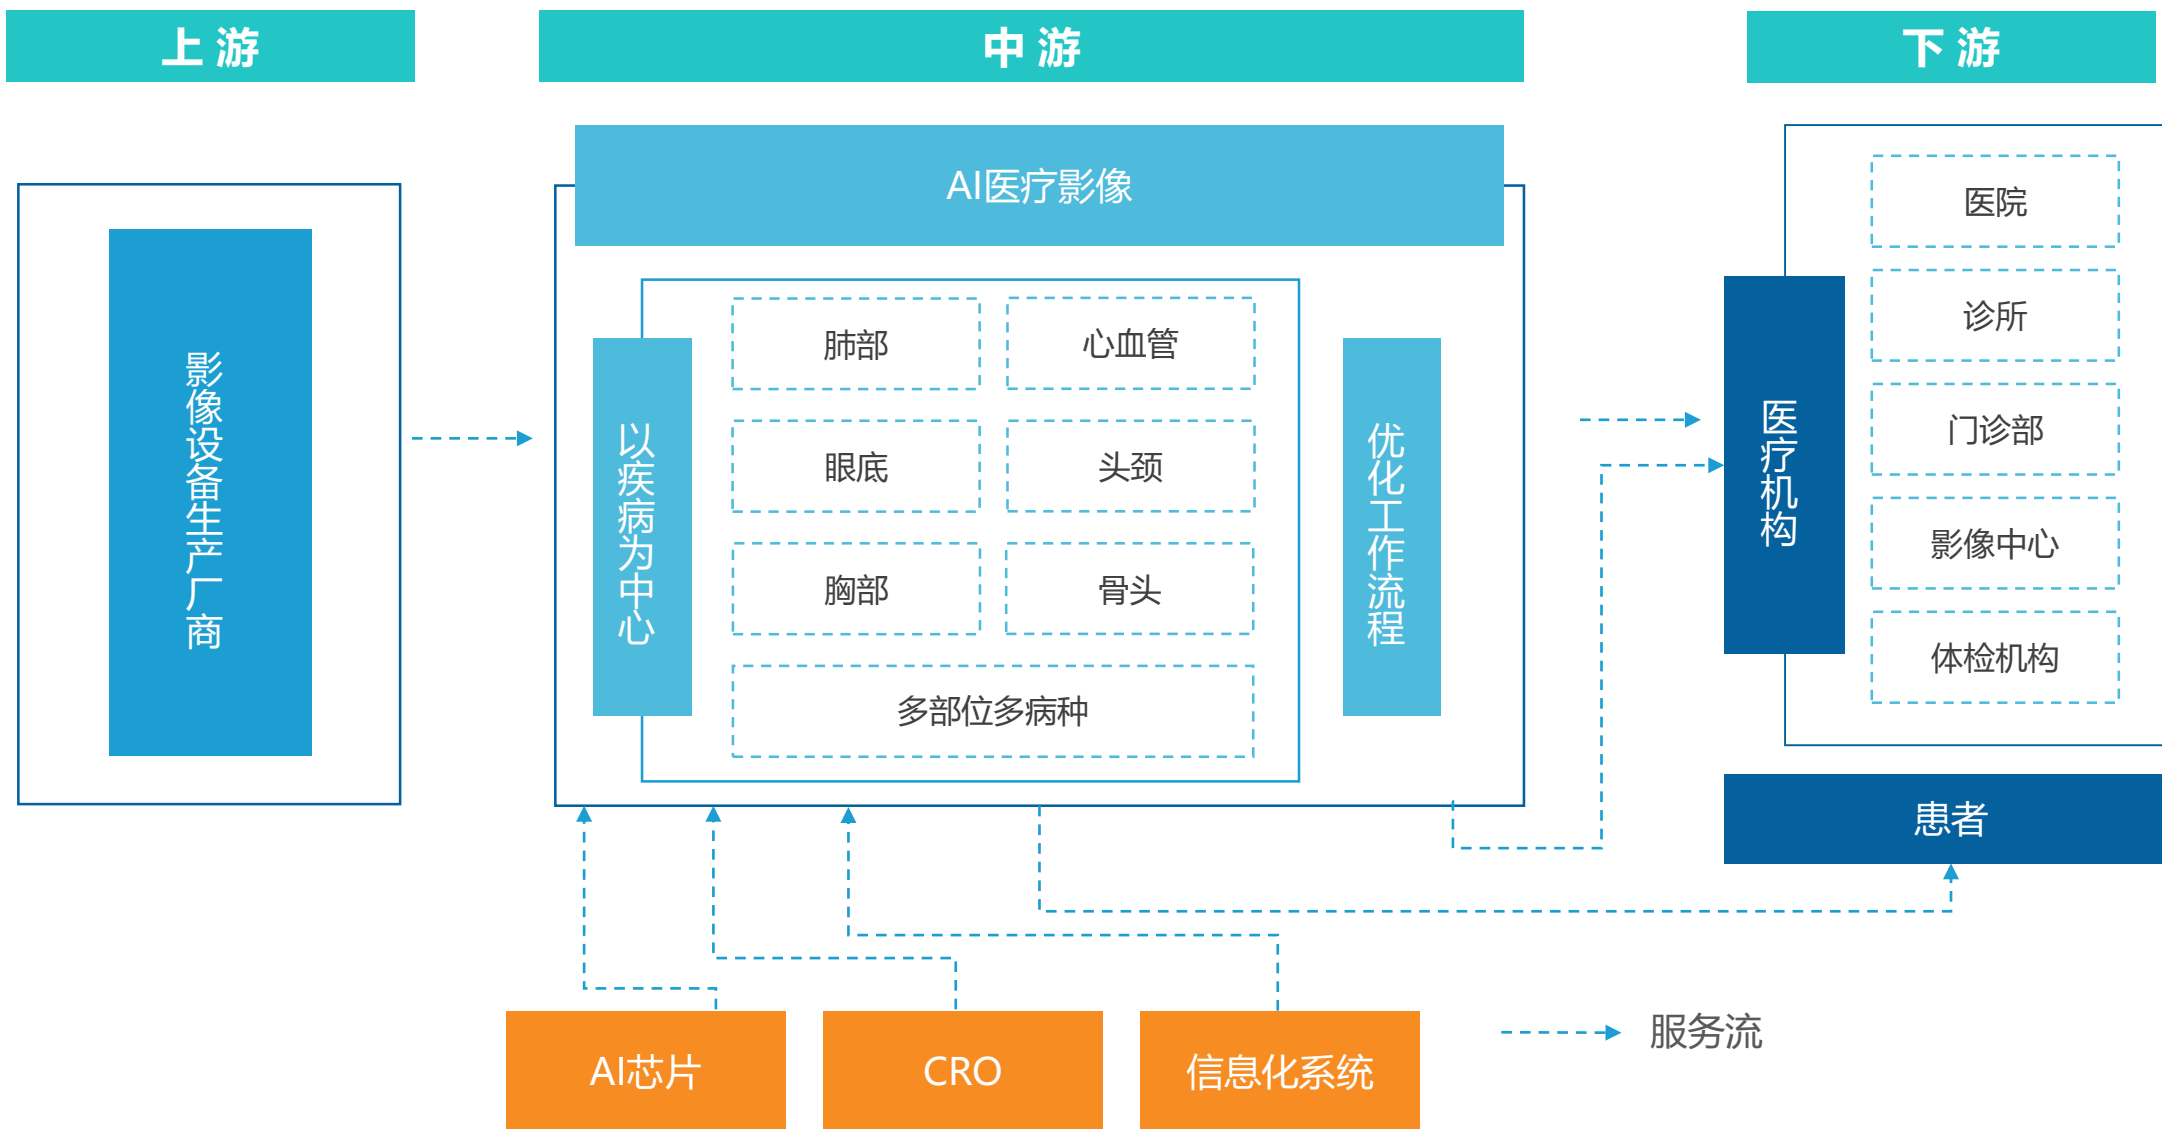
上游

中游

下游

影像设备生产厂商

AI医疗影像

以疾病为中心

肺部

心血管

眼底

头颈

胸部

骨头

多部位多病种

优化工作流程

医疗机构

医院

诊所

门诊部

影像中心

体检机构

患者

AI芯片

CRO

信息化系统

服务流